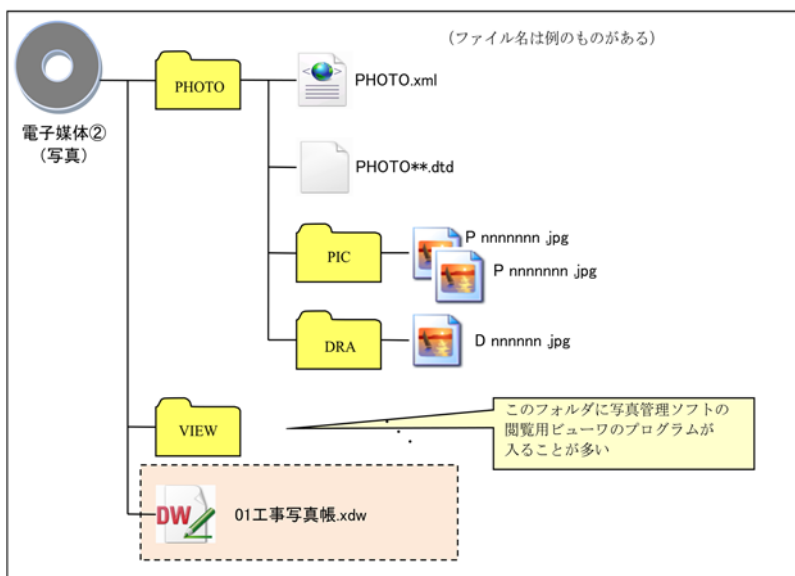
（ファイル名は例のものがある）

電子媒体②
（写真）

PHOTO

PHOTO.xml

PHOTO**.dtd

PIC

P nnnnnnn .jpg

P nnnnnnn .jpg

DRA

D nnnnnn .jpg

VIEW

このフォルダに写真管理ソフトの閲覧用ビューワのプログラムが入ることが多い

DW

01工事写真帳.xdw